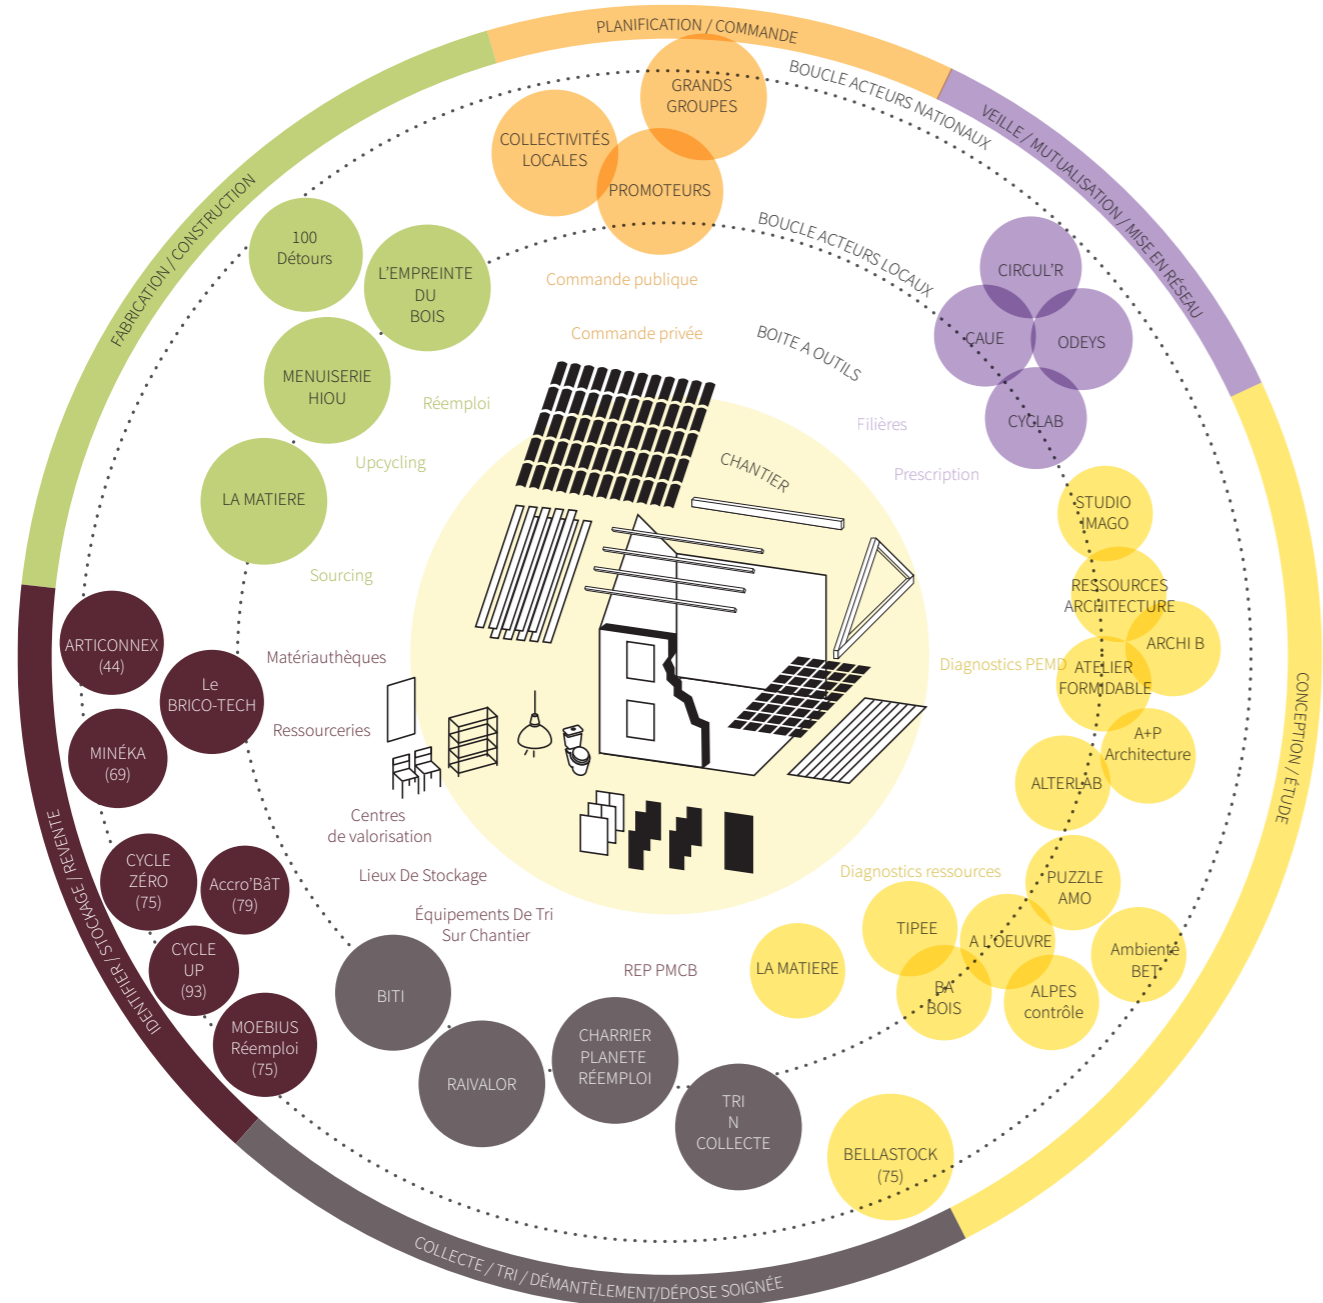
PLANIFICATION / COMMANDE

BOUCLE ACTEURS NATIONAUX

VEILLE / MUTUALISATION / MISE EN RÉSEAU

FABRICATION / CONSTRUCTION

GRANDS GROUPES

COLLECTIVITÉS LOCALES

PROMOTEURS

BOUCLE ACTEURS LOCAUX

100 Détours

L'EMPREINTE DU BOIS

Commande publique

CIRCUL'R

CAUE

ODEYS

CYCLAB

Commande privée

BOITE A OUTILS

MENUISERIE HIOU

Réemploi

Filières

Upcycling

CHANTIER

Prescription

LA MATIERE

STUDIO IMAGO

Sourcing

RESSOURCES ARCHITECTURE

ARCHI B

ARTICONNEX (44)

Le BRICO-TECH

Matériauthèques

Diagnostics PEMD

ATELIER FORMIDABLE

MINÉKA (69)

Ressourceries

A+P Architecture

ALTERLAB

CONCEPTION / ÉTUDE

Centres de valorisation

IDENTIFIER / STOCKAGE / REVENTE

Lieux De Stockage

Diagnostics ressources

PUZZLE AMO

CYCLE ZÉRO (75)

Accro'BâT (79)

Équipements De Tri Sur Chantier

TIPEE

A L'OEUVRE

Ambiente BET

CYCLE UP (93)

REP PMCB

LA MATIERE

BA BOIS

ALPES contrôle

BITI

MOEBIUS Réemploi (75)

RAIVALOR

CHARRIER PLANETE RÉEMPLOI

TRI N COLLECTE

BELLASTOCK (75)

COLLECTE / TRI / DÉMANTÈLEMENT/DÉPOSE SOIGNÉE